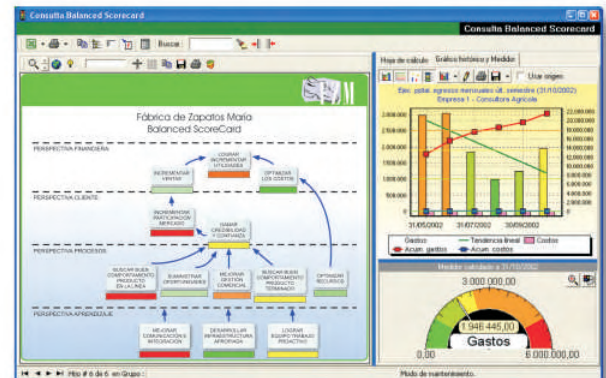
Consulta Balanced Scorecard

Consulta Balanced Scorecard

Buscar

Fábrica de Zapatos María
Balanced ScoreCard

PERSPECTIVA FINANCIERA

LOGRAR INCREMENTAR UTILIDADES

INCREMENTAR VENTAS

OPTIMIZAR LOS COSTOS

PERSPECTIVA CLIENTE

INCREMENTAR PARTICIPACION MERCADO

GANAR CREDIBILIDAD Y CONFIANZA

PERSPECTIVA PROCESOS

BUSCAR BUEN COMPORTAMIENTO PRODUCTO EN LA LINEA

SUMINISTRAR OPORTUNIDADES

MEJORAR GESTION COMERCIAL

BUSCAR BUEN COMPORTAMIENTO PRODUCTO TERMINADO

OPTIMIZAR RECURSOS

PERSPECTIVA APRENDIZAJE

MEJORAR COMUNICACION E INTEGRACION

DESARROLLAR INFRAESTRUCTURA APROPIADA

LOGRAR EQUIPO TRABAJO PROACTIVO

Hoja de cálculo | Gráfico histórico y Medidor

Usar origen

Ene. públ. egresos mensuales últ. semestre (31/10/2002)
Empresa 1 - Consultora Agrícola

2.800.000
2.400.000
2.000.000
1.600.000
1.200.000
800.000
400.000
0

22.000.000
20.000.000
18.000.000
16.000.000
14.000.000
12.000.000
10.000.000
8.000.000
6.000.000
4.000.000
2.000.000
0

31/05/2002 31/07/2002 30/09/2002

Gastos | Tendencia lineal | Costos
Acum. gastos | Acum. costos

Medidor calculado a 31/10/2002

3.000.000,00

1.946.445,00

Gastos

0,00

6.000.000,00

Hito # 6 de 6 en Grupo:

Modo de mantenimiento.